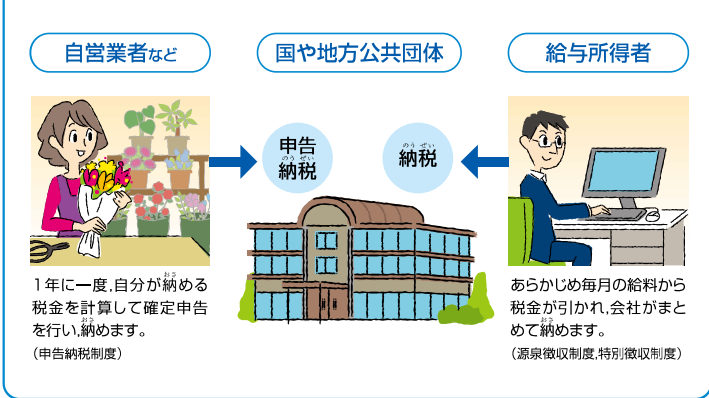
自営業者など

国や地方公共団体

給与所得者

申告 納税

納税

1年に一度,自分が納める税金を計算して確定申告を行い,納めます。
(申告納税制度)

あらかじめ毎月の給料から税金が引かれ,会社がまとめて納めます。
(源泉徴収制度,特別徴収制度)